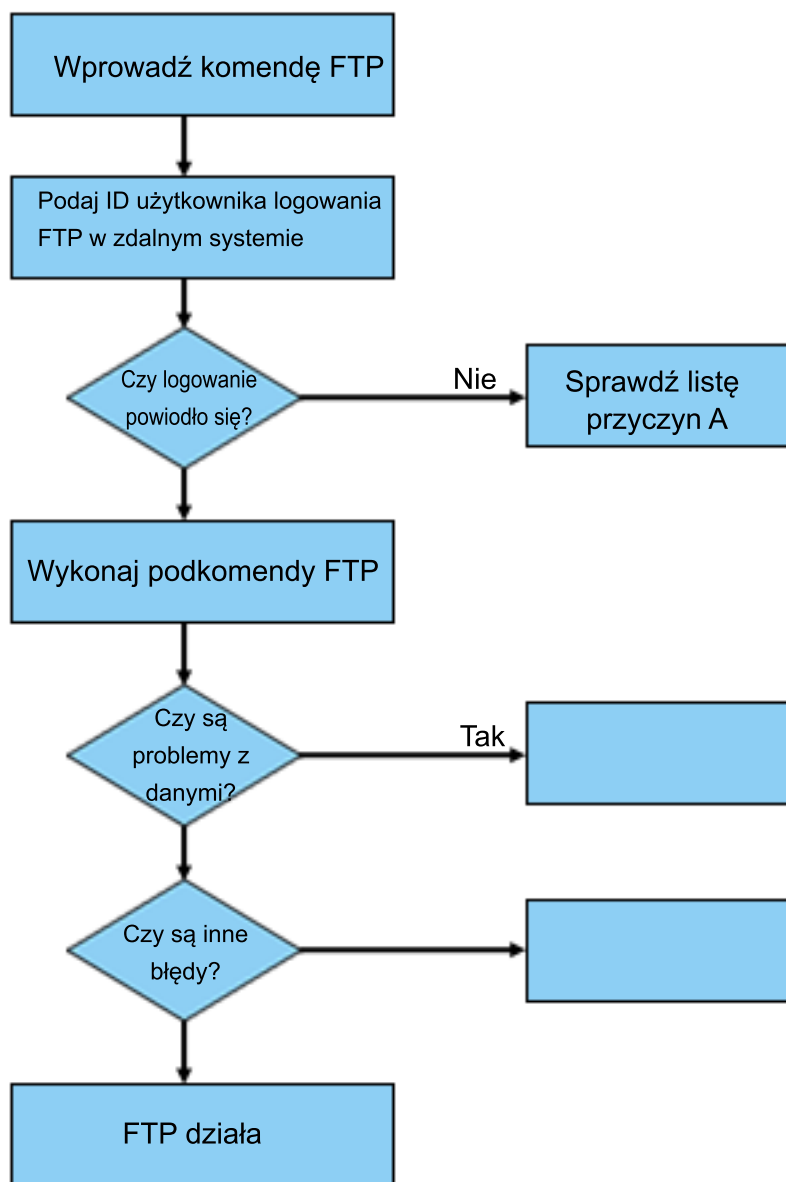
Wprowadź komendę FTP

Podaj ID użytkownika logowania FTP w zdalnym systemie

Czy logowanie powiodło się?

Nie

Sprawdź listę przyczyn A

Wykonaj podkomendy FTP

Czy są problemy z danymi?

Tak

Czy są inne błędy?

FTP działa